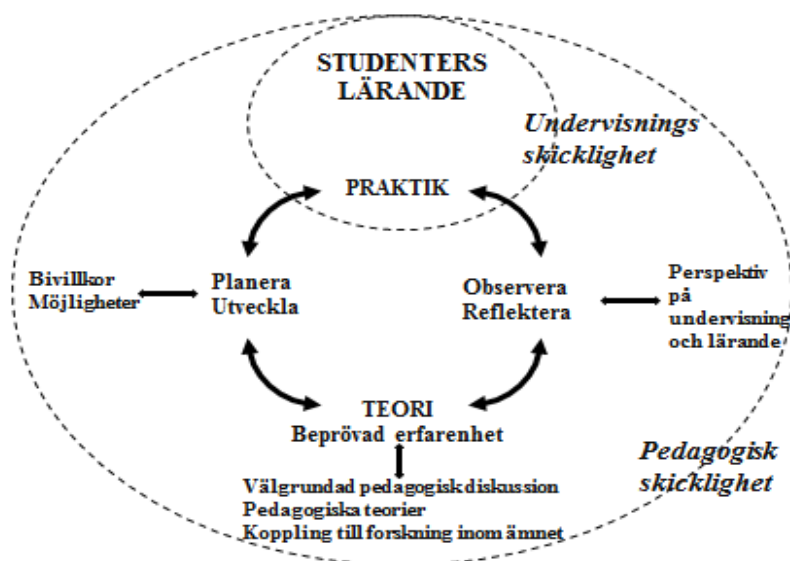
STUDENTERS LÄRANDE

Undervisnings skicklighet

PRAKTIK

Bivillkor Möjligheter

Planera Utveckla

Observera Reflektera

Perspektiv på undervisning och lärande

TEORI
Beprövad erfarenhet

Välgrundad pedagogisk diskussion
Pedagogiska teorier
Koppling till forskning inom ämnet

Pedagogisk skicklighet